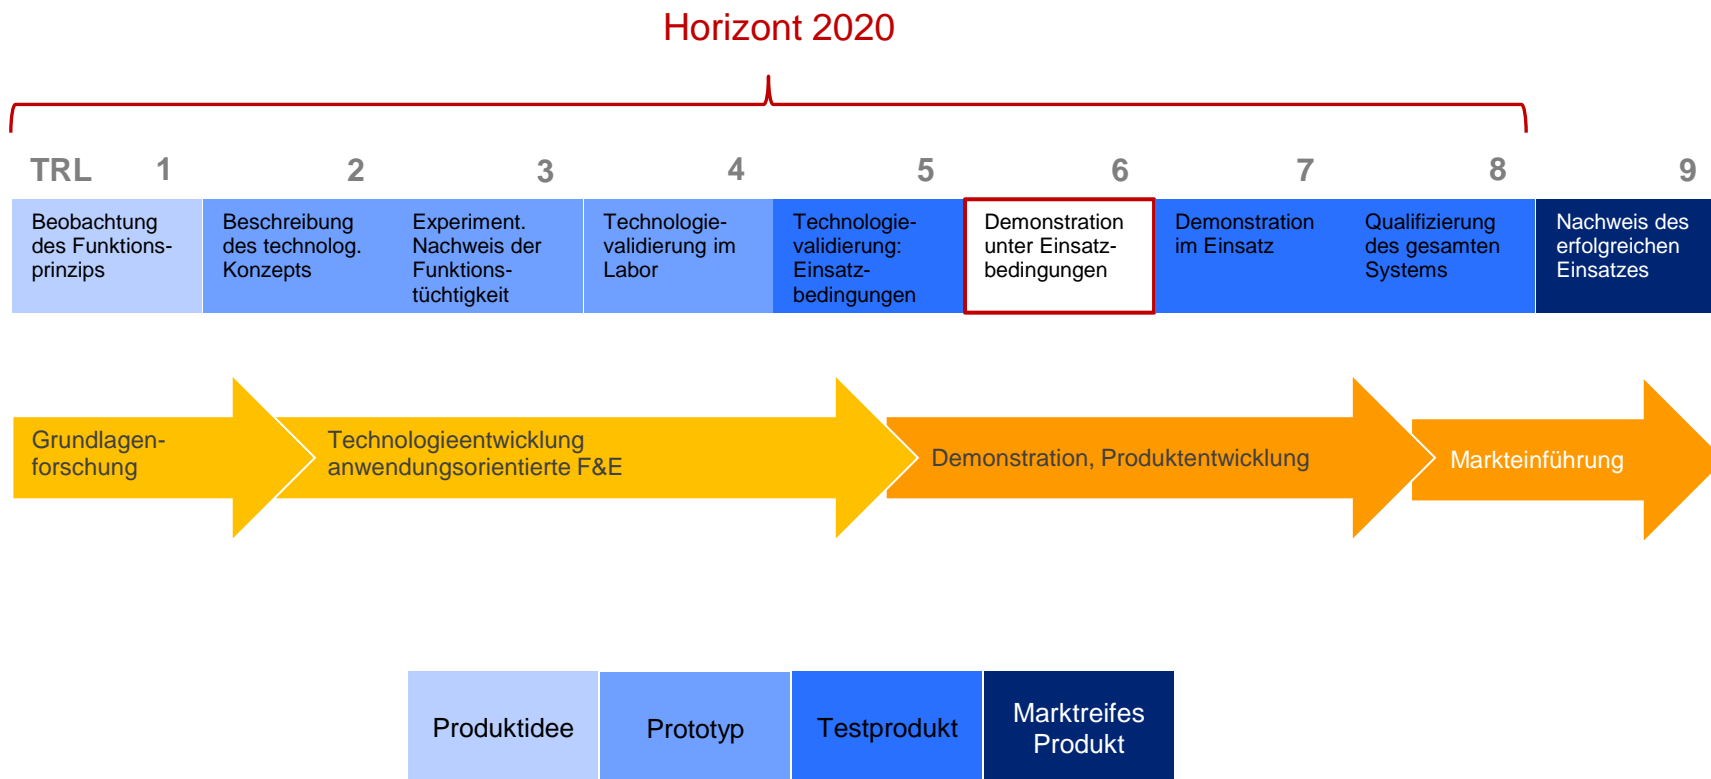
Horizont 2020

TRL 1 2 3 4 5 6 7 8 9

| Beobachtung des Funktionsprinzips | Beschreibung des technolog. Konzepts | Experiment. Nachweis der Funktionstüchtigkeit | Technologievalidierung im Labor | Technologievalidierung: Einsatzbedingungen | Demonstration unter Einsatzbedingungen | Demonstration im Einsatz | Qualifizierung des gesamten Systems | Nachweis des erfolgreichen Einsatzes |
|---|---|---|---|---|---|---|---|---|

Grundlagenforschung

Technologieentwicklung anwendungsorientierte F&E

Demonstration, Produktentwicklung

Markteinführung

| Produktidee | Prototyp | Testprodukt | Marktreifes Produkt |
|---|---|---|---|